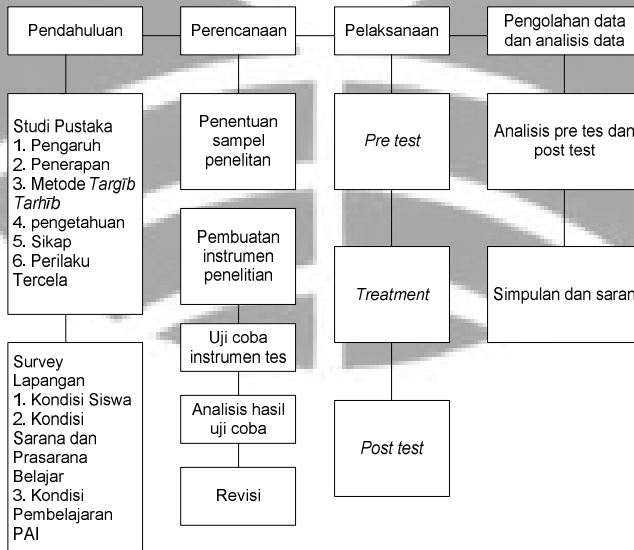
Pendahuluan

Perencanaan

Pelaksanaan

Pengolahan data dan analisis data

Studi Pustaka
1. Pengaruh
2. Penerapan
3. Metode *Targīb Tarhīb*
4. pengetahuan
5. Sikap
6. Perilaku Tercela

Survey Lapangan
1. Kondisi Siswa
2. Kondisi Sarana dan Prasarana Belajar
3. Kondisi Pembelajaran PAI

Penentuan sampel penelitan

Pembuatan instrumen penelitian

Uji coba instrumen tes

Analisis hasil uji coba

Revisi

*Pre test*

*Treatment*

*Post test*

Analisis pre tes dan post test

Simpulan dan saran